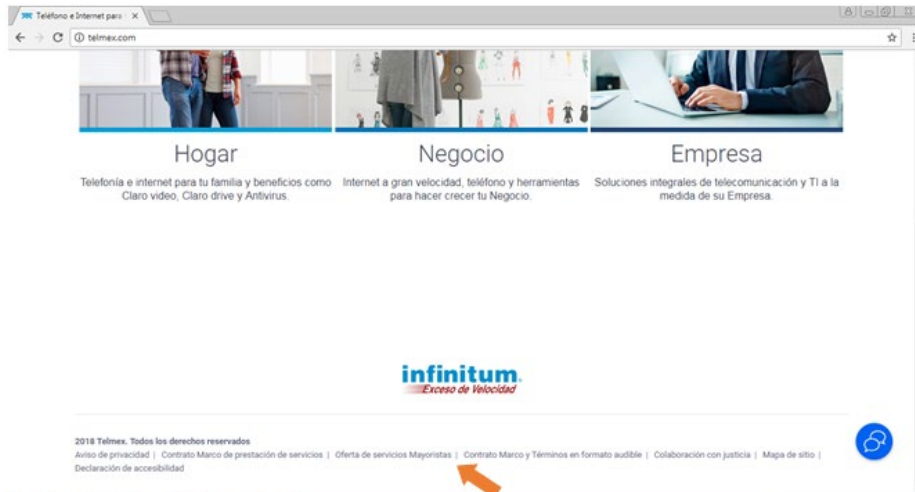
Teléfono e Internet para ×

telmex.com

Hogar

Telefonía e internet para tu familia y beneficios como Claro video, Claro drive y Antivirus.

Negocio

Internet a gran velocidad, teléfono y herramientas para hacer crecer tu Negocio.

Empresa

Soluciones integrales de telecomunicación y TI a la medida de su Empresa.

infinitum.
Exceso de Velocidad

2018 Telmex. Todos los derechos reservados
Aviso de privacidad | Contrato Marco de prestación de servicios | Oferta de servicios Mayoristas | Contrato Marco y Términos en formato audible | Colaboración con justicia | Mapa de sitio | Declaración de accesibilidad